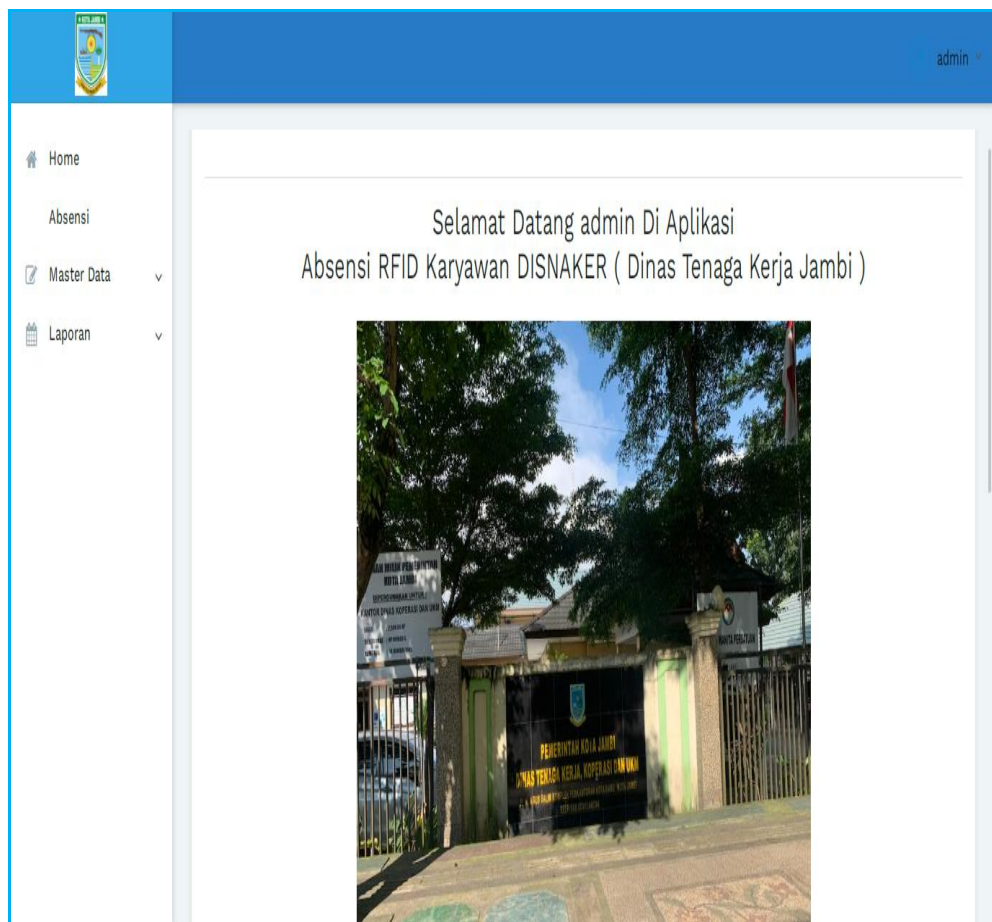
admin

Home

Absensi

Master Data

Laporan

Selamat Datang admin Di Aplikasi
Absensi RFID Karyawan DISNAKER ( Dinas Tenaga Kerja Jambi )

PEMERINTAH KOTA JAMBI
DINAS TENAGA KERJA, KOPERASI DAN UKM
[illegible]

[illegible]
KOTA JAMBI
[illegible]
KANTOR DINAS KOPERASI DAN UKM
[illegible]